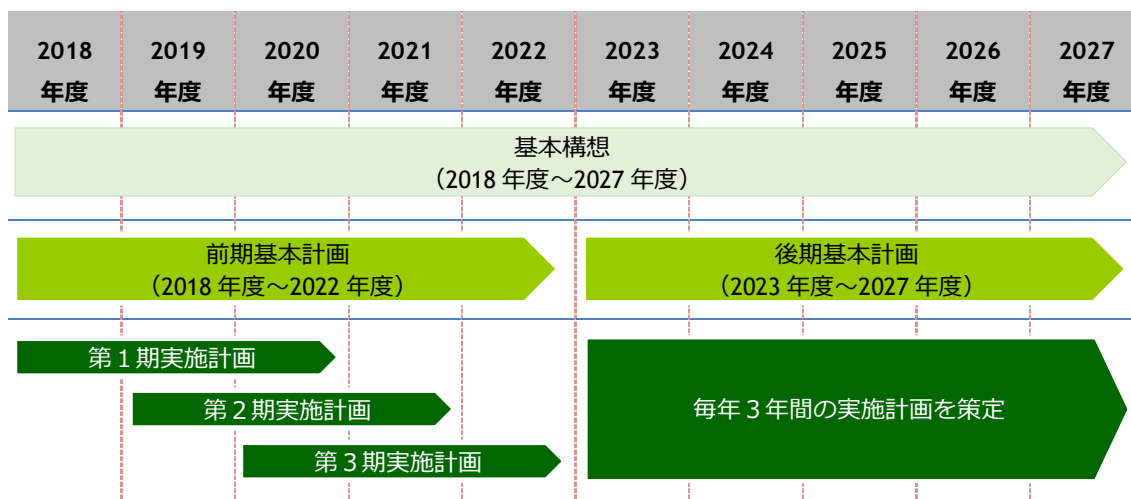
| 2018 年度 | 2019 年度 | 2020 年度 | 2021 年度 | 2022 年度 | 2023 年度 | 2024 年度 | 2025 年度 | 2026 年度 | 2027 年度 |
|---|---|---|---|---|---|---|---|---|---|

基本構想
（2018 年度～2027 年度）

前期基本計画
（2018 年度～2022 年度）

後期基本計画
（2023 年度～2027 年度）

第１期実施計画

第２期実施計画

第３期実施計画

毎年３年間の実施計画を策定